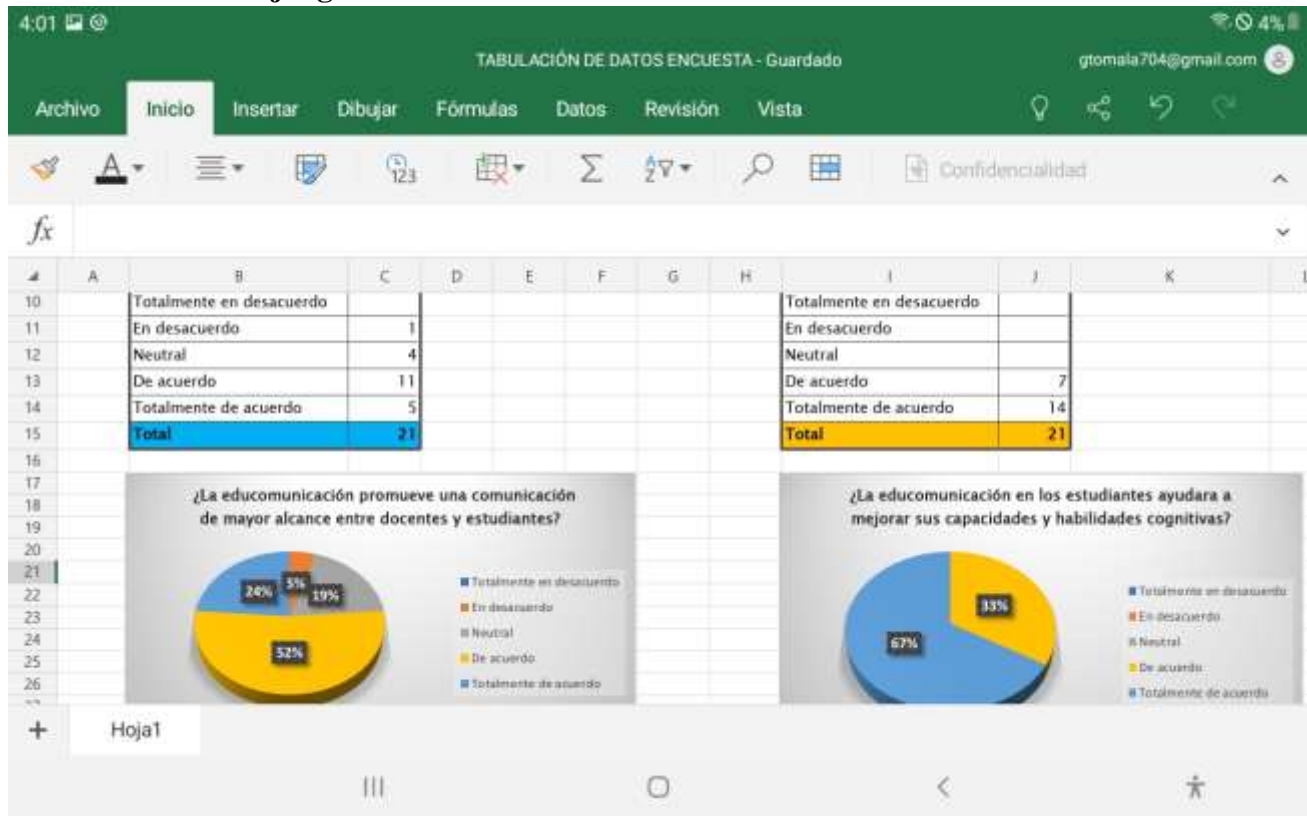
4:01

4%

TABULACIÓN DE DATOS ENCUESTA - Guardado

gtomala704@gmail.com

Archivo Inicio Insertar Dibujar Fórmulas Datos Revisión Vista

Confidencialidad

$fx$

| | A | B | C | D | E | F | G | H | I | J | K |
|---|---|---|---|---|---|---|---|---|---|---|---|
| 10 | | Totalmente en desacuerdo | | | | | | | Totalmente en desacuerdo | | |
| 11 | | En desacuerdo | 1 | | | | | | En desacuerdo | | |
| 12 | | Neutral | 4 | | | | | | Neutral | | |
| 13 | | De acuerdo | 11 | | | | | | De acuerdo | 7 | |
| 14 | | Totalmente de acuerdo | 5 | | | | | | Totalmente de acuerdo | 14 | |
| 15 | | Total | 21 | | | | | | Total | 21 | |
| 16 | | | | | | | | | | | |

17 18 19 20 21 22 23 24 25 26

¿La educomunicación promueve una comunicación de mayor alcance entre docentes y estudiantes?

24% 5% 19% 52%

Totalmente en desacuerdo
En desacuerdo
Neutral
De acuerdo
Totalmente de acuerdo

¿La educomunicación en los estudiantes ayudara a mejorar sus capacidades y habilidades cognitivas?

33% 67%

Totalmente en desacuerdo
En desacuerdo
Neutral
De acuerdo
Totalmente de acuerdo

+ Hoja1